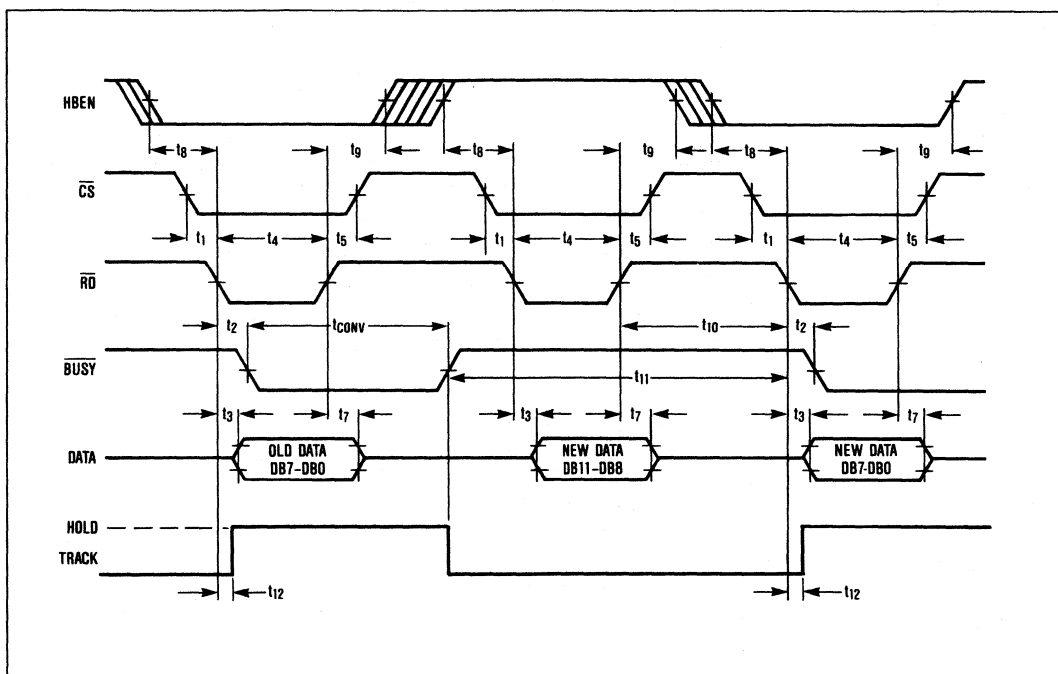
HBEN

$t_8$ $t_9$ $t_8$ $t_9$ $t_8$ $t_9$

$\overline{CS}$

$t_1$ $t_4$ $t_5$ $t_1$ $t_4$ $t_5$ $t_1$ $t_4$ $t_5$

$\overline{RD}$

$t_2$ $t_{CONV}$ $t_{10}$ $t_2$

$\overline{BUSY}$

$t_{11}$

$t_3$ $t_7$ $t_3$ $t_7$ $t_3$ $t_7$

DATA

OLD DATA DB7-DB0

NEW DATA DB11-DB8

NEW DATA DB7-DB0

HOLD

TRACK

$t_{12}$ $t_{12}$